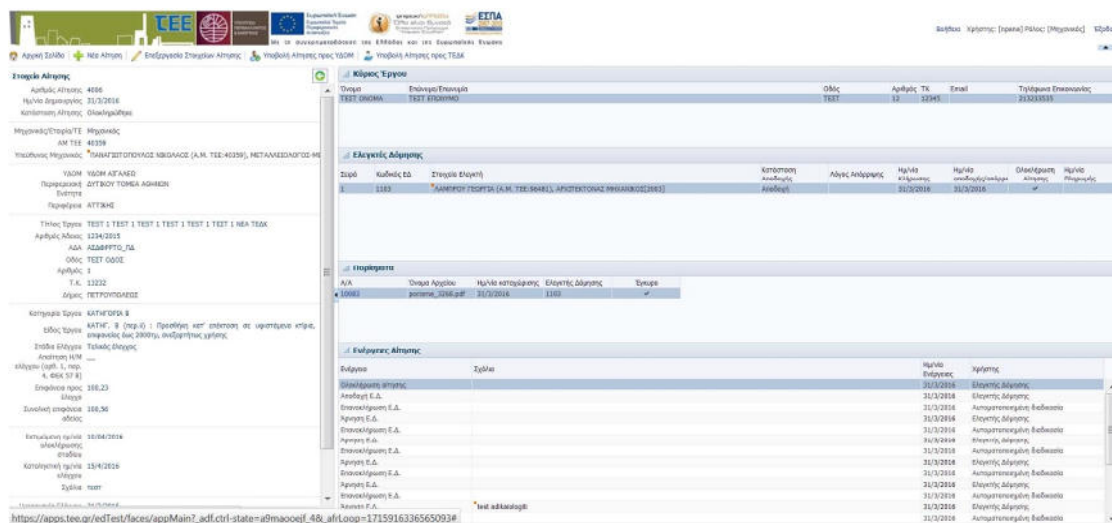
TEE

ΕΣΠΑ

Βοήθεια Χρήστης: [tsperiu] Ρόλος: [Μηχανικός] Έξοδος

Αρχική Σελίδα | Νέα Αίτηση | Επεξεργασία Στοιχείων Αίτησης | Υποβολή Αίτησης προς ΥΔΟΜ | Υποβολή Αίτησης προς ΤΕΔΚ

Στοιχεία Αίτησης

Αριθμός Αίτησης 4086
Ημ/νία Δημιουργίας 31/3/2016
Κατάσταση Αίτησης Ολοκληρώθηκε

Μηχανικός/Εταιρία/ΤΕ Μηχανικός
ΑΜ ΤΕΕ 40359
Υπεύθυνος Μηχανικός ΠΑΝΑΓΙΩΤΟΠΟΥΛΟΣ ΝΙΚΟΛΑΟΣ (Α.Μ. ΤΕΕ:40359), ΜΕΤΑΛΛΕΙΟΛΟΓΟΣ-ΜΕ

ΥΔΟΜ ΥΔΟΜ ΑΙΓΑΛΕΩ
Περιφερειακή Ενότητα ΔΥΤΙΚΟΥ ΤΟΜΕΑ ΑΘΗΝΩΝ
Περιφέρεια ΑΤΤΙΚΗΣ

Τίτλος Έργου TEST 1 TEST 1 TEST 1 TEST 1 TEST 1 TEST 1 NEA ΤΕΔΚ
Αριθμός Άδειας 1234/2015
ΑΔΑ ΑΣΔΦΡΤΟ_ΠΑ
Οδός TEST ΟΔΟΣ
Αριθμός 1
Τ.Κ. 13232
Δήμος ΠΕΤΡΟΥΠΟΛΕΩΣ

Κατηγορία Έργου ΚΑΤΗΓΟΡΙΑ Β
Είδος Έργου ΚΑΤΗΓ. Β (περ.ii) : Προσθήκη κατ' επέκταση σε υφιστάμενο κτίριο, επιφανείας έως 2000τμ, ανεξαρτήτως χρήσης
Στάδιο Ελέγχου Τελικός έλεγχος
Αναλογία Η/Μ ελέγχου (αρθ. 1, παρ. 4, ΦΕΚ 57 Β) ___
Επιφάνεια προς έλεγχο 100,23
Συνολική επιφάνεια αδείας 100,50

Εκτιμώμενη ημ/νία ολοκλήρωσης σταδίου 10/04/2016
Καταληκτική ημ/νία ελέγχου 15/4/2016
Σχόλια test

Κύριος Έργου

| Όνομα | Επώνυμο/Επωνυμία | Οδός | Αριθμός | ΤΚ | Email | Τηλέφωνα Επικοινωνίας |
|---|---|---|---|---|---|---|
| TEST ONOMA | TEST ΕΠΩΝΥΜΟ | TEST | 12 | 12345 | | 213233535 |

Ελεγκτές Δόμησης

| Σειρά | Κωδικός ΕΔ | Στοιχεία Ελεγκτή | Κατάσταση Αποδοχής | Λόγος Απόρριψης | Ημ/νία Ελέγχου | Ημ/νία αποδοχής/απόρριψης | Ολοκλήρωση Αίτησης | Ημ/νία Πληρωμής |
|---|---|---|---|---|---|---|---|---|
| 1 | 1103 | ΛΑΜΠΡΟΥ ΓΕΩΡΓΙΑ (Α.Μ. ΤΕΕ:86481), ΑΡΧΙΤΕΚΤΟΝΑΣ ΜΗΧΑΝΙΚΟΣ(2683) | Αποδοχή | | 31/3/2016 | 31/3/2016 | ✔ | |

Πορίσματα

| Α/Α | Όνομα Αρχείου | Ημ/νία καταχώρισης | Ελεγκτής Δόμησης | Έγκυρο |
|---|---|---|---|---|
| 10083 | porisma_3268.pdf | 31/3/2016 | 1103 | ✔ |

Ενέργειες Αίτησης

| Ενέργεια | Σχόλιο | Ημ/νία Ενέργειας | Χρήστης |
|---|---|---|---|
| Ολοκλήρωση αίτησης | | 31/3/2016 | Ελεγκτής Δόμησης |
| Αποδοχή Ε.Δ. | | 31/3/2016 | Ελεγκτής Δόμησης |
| Επανεκλήρωση Ε.Δ. | | 31/3/2016 | Αυτοματοποιημένη διαδικασία |
| Άρνηση Ε.Δ. | | 31/3/2016 | Ελεγκτής Δόμησης |
| Επανεκλήρωση Ε.Δ. | | 31/3/2016 | Αυτοματοποιημένη διαδικασία |
| Άρνηση Ε.Δ. | | 31/3/2016 | Ελεγκτής Δόμησης |
| Επανεκλήρωση Ε.Δ. | | 31/3/2016 | Αυτοματοποιημένη διαδικασία |
| Άρνηση Ε.Δ. | | 31/3/2016 | Ελεγκτής Δόμησης |
| Επανεκλήρωση Ε.Δ. | | 31/3/2016 | Αυτοματοποιημένη διαδικασία |
| Άρνηση Ε.Δ. | | 31/3/2016 | Ελεγκτής Δόμησης |
| Επανεκλήρωση Ε.Δ. | | 31/3/2016 | Αυτοματοποιημένη διαδικασία |
| Άρνηση Ε.Δ. | test adfaklalogdl | 31/3/2016 | Ελεγκτής Δόμησης |
| | | 31/3/2016 | Αυτοματοποιημένη διαδικασία |

https://apps.tee.gr/edTest/faces/appMain?_adf.ctrl-state=a9maooejf_4&_afrLoop=1715916336565093#